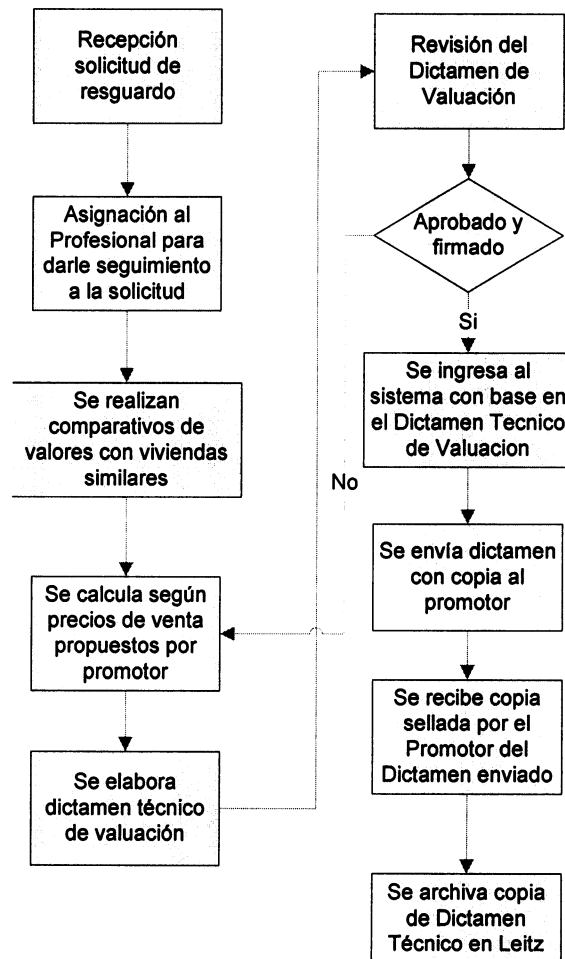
Recepción solicitud de resguardo

Asignación al Profesional para darle seguimiento a la solicitud

Se realizan comparativos de valores con viviendas similares

Se calcula según precios de venta propuestos por promotor

Se elabora dictamen técnico de valuación

Revisión del Dictamen de Valuación

Aprobado y firmado

No

Si

Se ingresa al sistema con base en el Dictamen Tecnico de Valuacion

Se envía dictamen con copia al promotor

Se recibe copia sellada por el Promotor del Dictamen enviado

Se archiva copia de Dictamen Técnico en Leitz